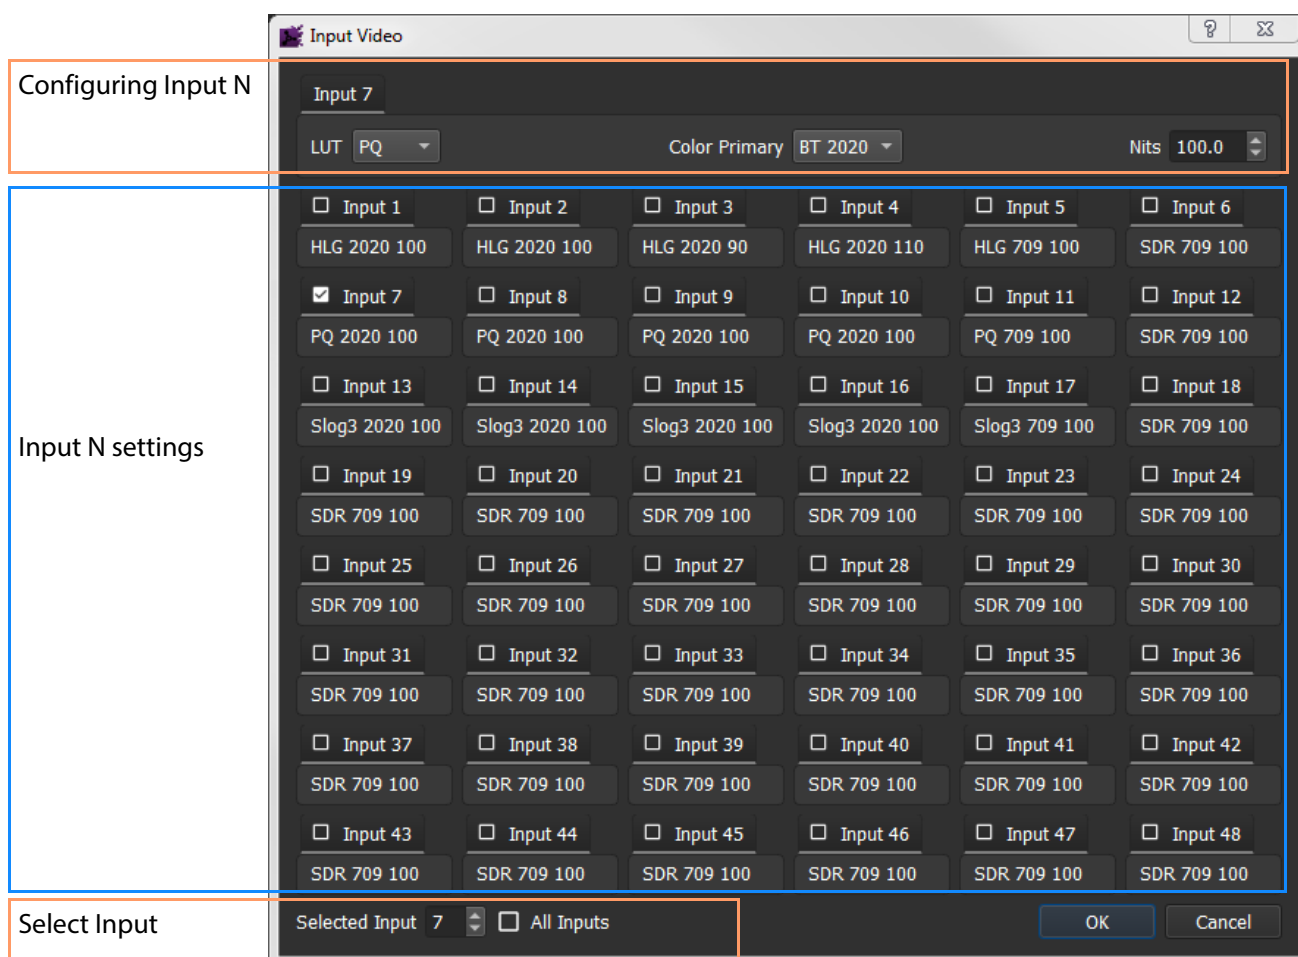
Input Video

?

Configuring Input N

Input 7

LUT PQ

Color Primary BT 2020

Nits 100.0

Input N settings

Input 1
HLG 2020 100

Input 2
HLG 2020 100

Input 3
HLG 2020 90

Input 4
HLG 2020 110

Input 5
HLG 709 100

Input 6
SDR 709 100

Input 7
PQ 2020 100

Input 8
PQ 2020 100

Input 9
PQ 2020 100

Input 10
PQ 2020 100

Input 11
PQ 709 100

Input 12
SDR 709 100

Input 13
Slog3 2020 100

Input 14
Slog3 2020 100

Input 15
Slog3 2020 100

Input 16
Slog3 2020 100

Input 17
Slog3 709 100

Input 18
SDR 709 100

Input 19
SDR 709 100

Input 20
SDR 709 100

Input 21
SDR 709 100

Input 22
SDR 709 100

Input 23
SDR 709 100

Input 24
SDR 709 100

Input 25
SDR 709 100

Input 26
SDR 709 100

Input 27
SDR 709 100

Input 28
SDR 709 100

Input 29
SDR 709 100

Input 30
SDR 709 100

Input 31
SDR 709 100

Input 32
SDR 709 100

Input 33
SDR 709 100

Input 34
SDR 709 100

Input 35
SDR 709 100

Input 36
SDR 709 100

Input 37
SDR 709 100

Input 38
SDR 709 100

Input 39
SDR 709 100

Input 40
SDR 709 100

Input 41
SDR 709 100

Input 42
SDR 709 100

Input 43
SDR 709 100

Input 44
SDR 709 100

Input 45
SDR 709 100

Input 46
SDR 709 100

Input 47
SDR 709 100

Input 48
SDR 709 100

Select Input

Selected Input 7

All Inputs

OK

Cancel